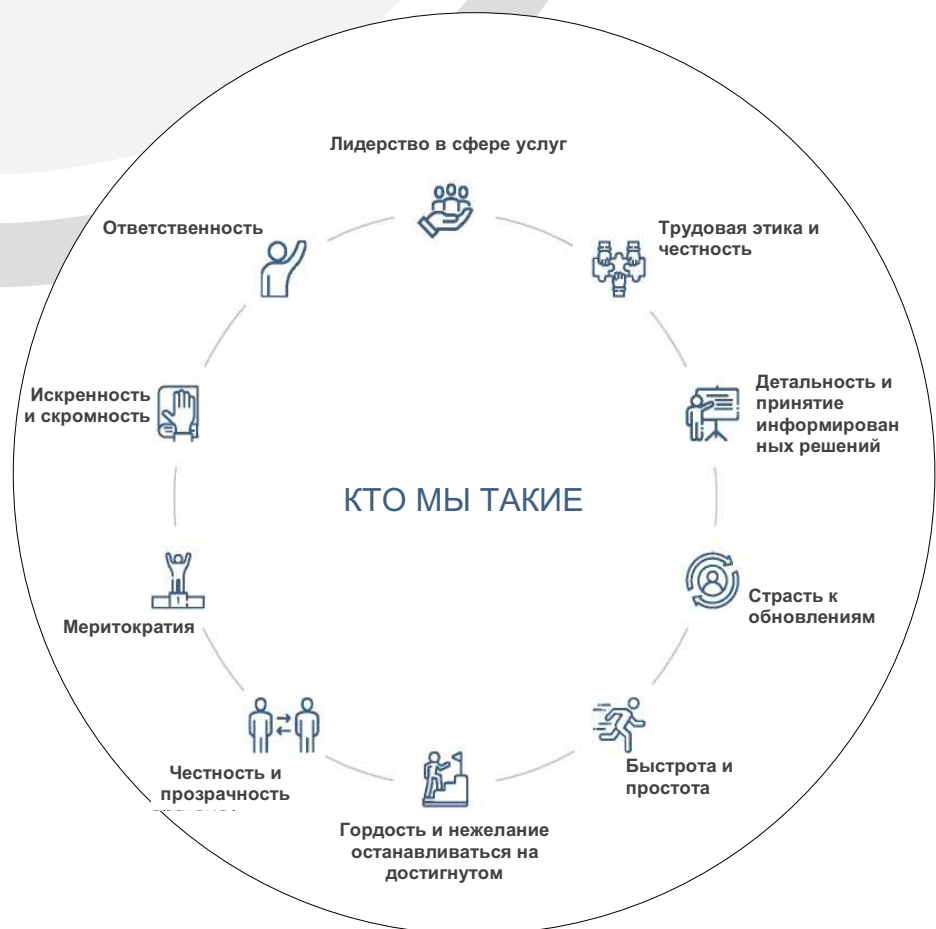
КТО МЫ ТАКИЕ

Лидерство в сфере услуг

Трудовая этика и честность

Детальность и принятие информированных решений

Страсть к обновлениям

Быстрота и простота

Гордость и нежелание останавливаться на достигнутом

Честность и прозрачность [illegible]

Меритократия

Искренность и скромность

Ответственность